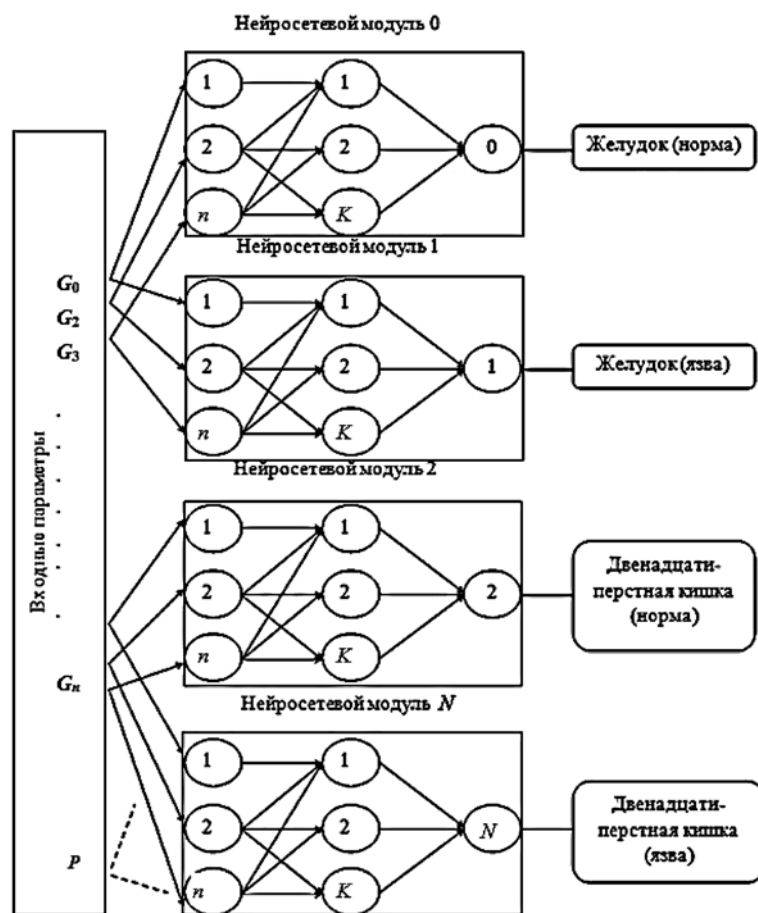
Нейросетевой модуль 0

1
2
$n$
1
2
$K$
0
Желудок (норма)

Нейросетевой модуль 1

Входные параметры
$G_0$
$G_2$
$G_3$
.
.
.
.
.
.
$G_n$
$p$

1
2
$n$
1
2
$K$
1
Желудок (язва)

Нейросетевой модуль 2

1
2
$n$
1
2
$K$
2
Двенадцати-перстная кишка (норма)

Нейросетевой модуль $N$

1
2
$n$
1
2
$K$
$N$
Двенадцати-перстная кишка (язва)